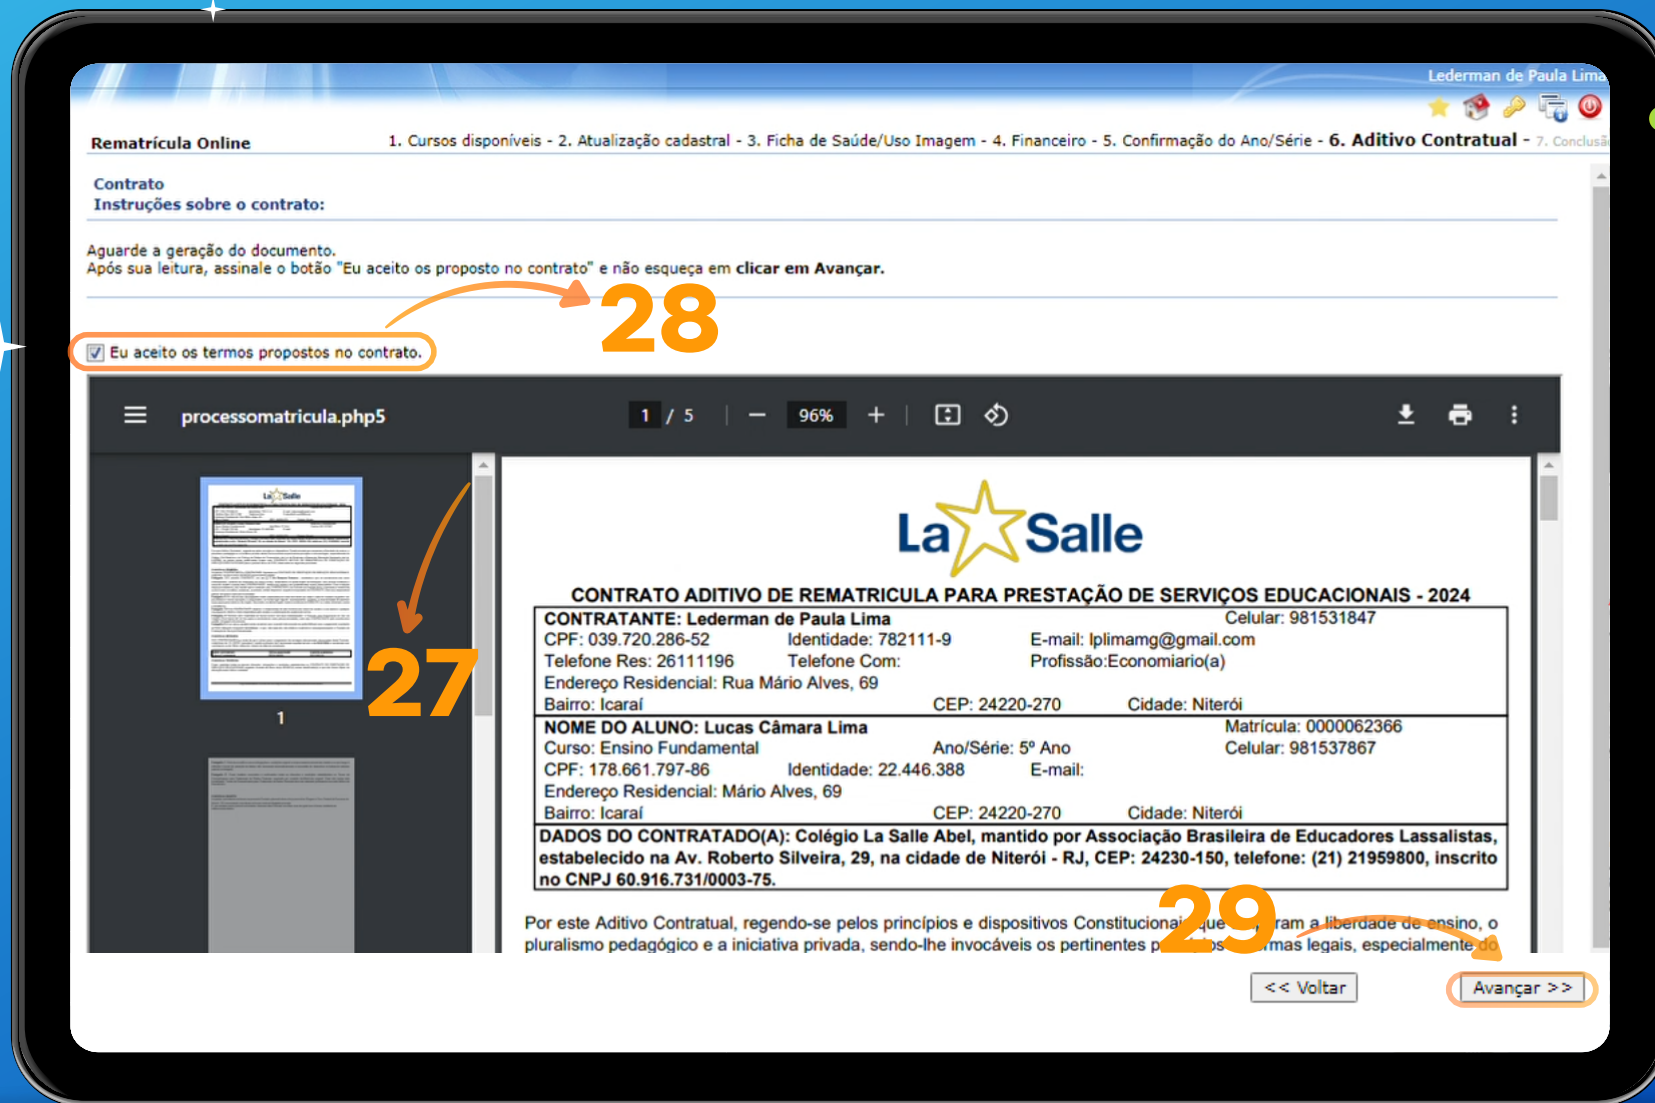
Lederman de Paula Lima

Rematrícula Online

1. Cursos disponíveis - 2. Atualização cadastral - 3. Ficha de Saúde/Uso Imagem - 4. Financeiro - 5. Confirmação do Ano/Série - 6. Aditivo Contratual - 7. Conclusã

Contrato
Instruções sobre o contrato:

Aguarde a geração do documento.
Após sua leitura, assinale o botão "Eu aceito os proposto no contrato" e não esqueça em clicar em Avançar.

28

Eu aceito os termos propostos no contrato.

processomatricula.php5

1 / 5

96%

27

1

La Salle

CONTRATO ADITIVO DE REMATRICULA PARA PRESTAÇÃO DE SERVIÇOS EDUCACIONAIS - 2024

| | | |
|---|---|---|
| CONTRATANTE: Lederman de Paula Lima | | Celular: 981531847 |
| CPF: 039.720.286-52 | Identidade: 782111-9 | E-mail: lplimamg@gmail.com |
| Telefone Res: 26111196 | Telefone Com: | Profissão:Economiario(a) |
| Endereço Residencial: Rua Mário Alves, 69 | | |
| Bairro: Icaraí | CEP: 24220-270 | Cidade: Niterói |
| NOME DO ALUNO: Lucas Câmara Lima | | Matrícula: 0000062366 |
| Curso: Ensino Fundamental | Ano/Série: 5º Ano | Celular: 981537867 |
| CPF: 178.661.797-86 | Identidade: 22.446.388 | E-mail: |
| Endereço Residencial: Mário Alves, 69 | | |
| Bairro: Icaraí | CEP: 24220-270 | Cidade: Niterói |

DADOS DO CONTRATADO(A): Colégio La Salle Abel, mantido por Associação Brasileira de Educadores Lassalistas, estabelecido na Av. Roberto Silveira, 29, na cidade de Niterói - RJ, CEP: 24230-150, telefone: (21) 21959800, inscrito no CNPJ 60.916.731/0003-75.

29

Por este Aditivo Contratual, regendo-se pelos princípios e dispositivos Constitucionai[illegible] que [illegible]ram a liberdade de ensino, o pluralismo pedagógico e a iniciativa privada, sendo-lhe invocáveis os pertinentes p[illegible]s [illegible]mas legais, especialmente do

<< Voltar

Avançar >>